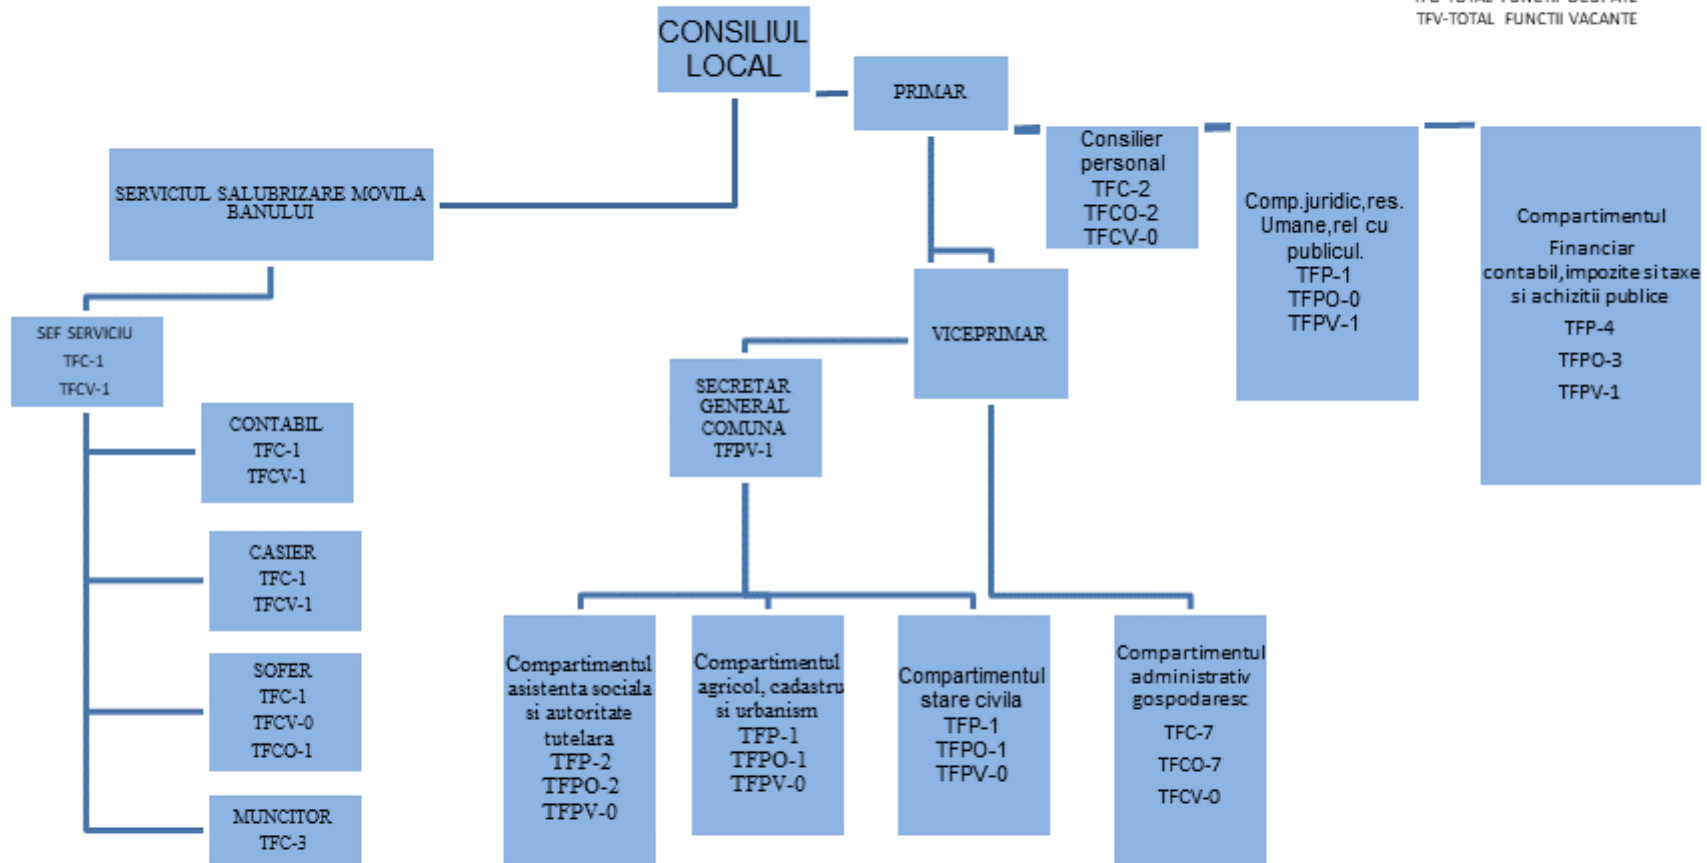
TFV-TOTAL FUNCTII VACANTE

CONSILIUL LOCAL

PRIMAR

Consilier personal
TFC-2
TFCO-2
TFCV-0

Comp.juridic,res. Umane,rel cu publicul.
TFP-1
TFPO-0
TFPV-1

Compartimentul
Financiar contabil,impozite si taxe si achizitii publice
TFP-4
TFPO-3
TFPV-1

SERVICIUL SALUBRIZARE MOVILA BANULUI

SEF SERVICIU
TFC-1
TFCV-1

CONTABIL
TFC-1
TFCV-1

CASIER
TFC-1
TFCV-1

SOFER
TFC-1
TFCV-0
TFCO-1

MUNCITOR
TFC-3

VICEPRIMAR

SECRETAR GENERAL COMUNA
TFPV-1

Compartimentul asistenta sociala si autoritate tutelara
TFP-2
TFPO-2
TFPV-0

Compartimentul agricol, cadastru si urbanism
TFP-1
TFPO-1
TFPV-0

Compartimentul stare civila
TFP-1
TFPO-1
TFPV-0

Compartimentul administrativ gospodaresc
TFC-7
TFCO-7
TFCV-0